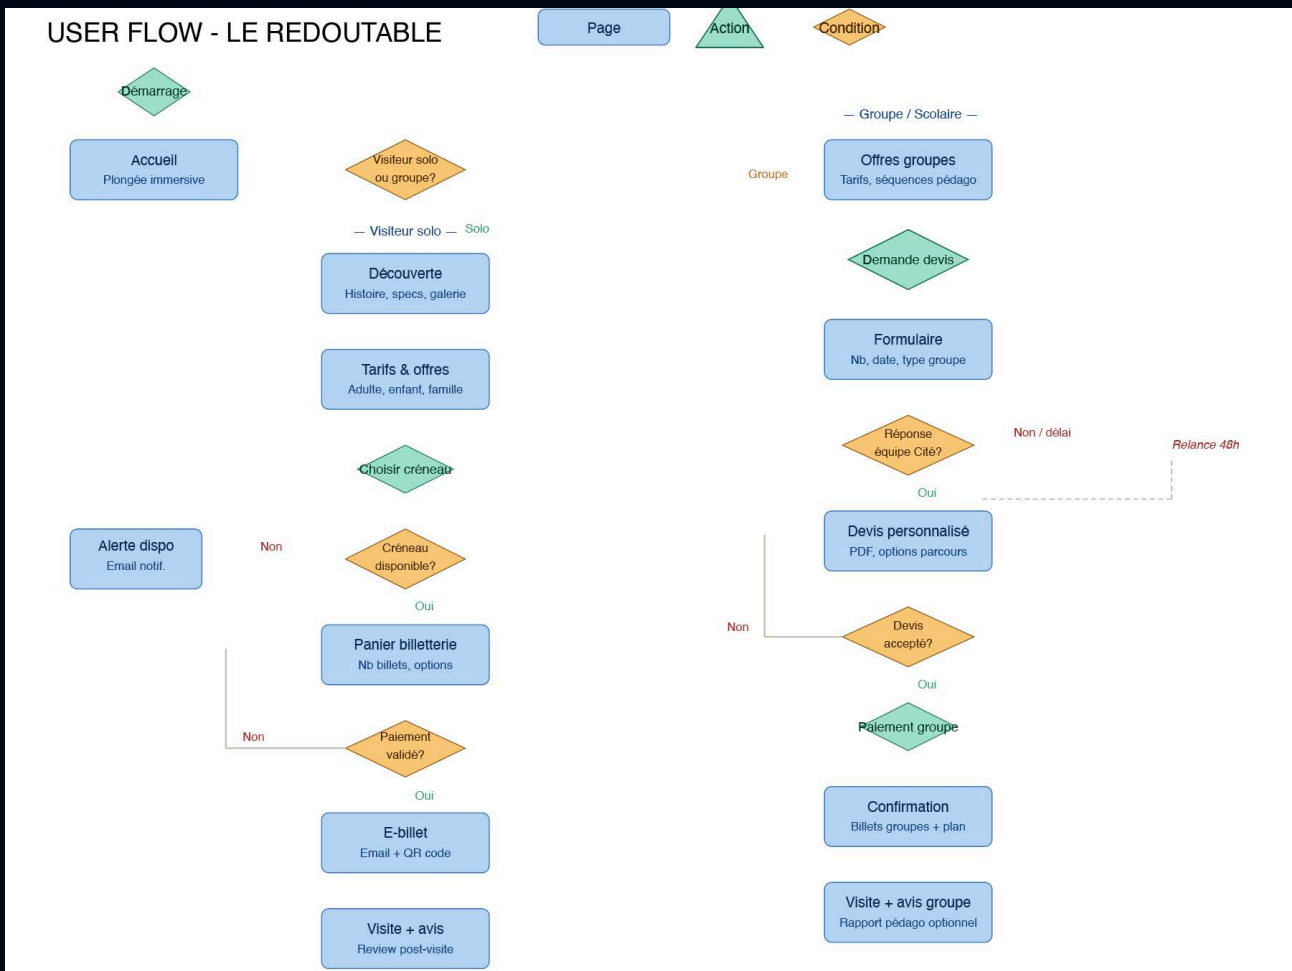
USER FLOW - LE REDOUTABLE

Page

Action

Condition

Démarrage

Accueil
Plongée immersive

Visiteur solo ou groupe?

— Visiteur solo — Solo

Découverte
Histoire, specs, galerie

Tarifs & offres
Adulte, enfant, famille

Choisir créneau

Alerte dispo
Email notif.

Non

Créneau disponible?

Oui

Panier billetterie
Nb billets, options

Non

Paiement validé?

Oui

E-billet
Email + QR code

Visite + avis
Review post-visite

— Groupe / Scolaire —

Groupe

Offres groupes
Tarifs, séquences pédago

Demande devis

Formulaire
Nb, date, type groupe

Réponse équipe Cité?

Non / délai

Relance 48h

Oui

Devis personnalisé
PDF, options parcours

Non

Devis accepté?

Oui

Paiement groupe

Confirmation
Billets groupes + plan

Visite + avis groupe
Rapport pédago optionnel